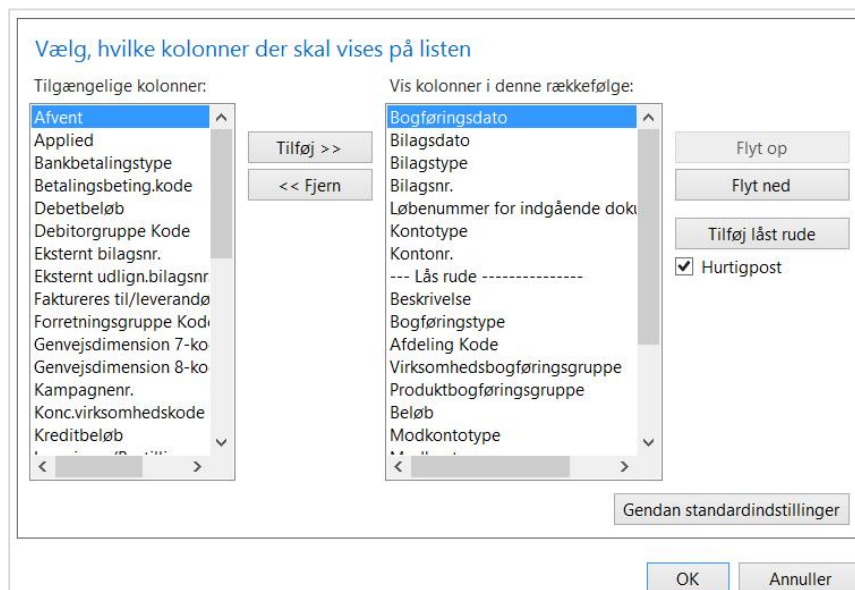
Vælg, hvilke kolonner der skal vises på listen

Tilgængelige kolonner:

Afvent
Applied
Bankbetalingstype
Betalingsbeting.kode
Debetbeløb
Debitorgruppe Kode
Eksternt bilagsnr.
Eksternt udlign.bilagsnr
Faktureres til/leverandø
Forretningsgruppe Kod
Genvejsdimension 7-ko
Genvejsdimension 8-ko
Kampagnenr.
Konc.virksomhedskode
Kreditbeløb
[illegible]

Tilføj >>
<< Fjern

Vis kolonner i denne rækkefølge:

Bogføringsdato
Bilagsdato
Bilagstype
Bilagsnr.
Løbenummer for indgående doku
Kontotype
Kontonr.
--- Lås rude ---------------
Beskrivelse
Bogføringstype
Afdeling Kode
Virksomhedsbogføringsgruppe
Produktbogføringsgruppe
Beløb
Modkontotype
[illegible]

Flyt op
Flyt ned
Tilføj låst rude
Hurtigpost

Gendan standardindstillinger

OK
Annuller